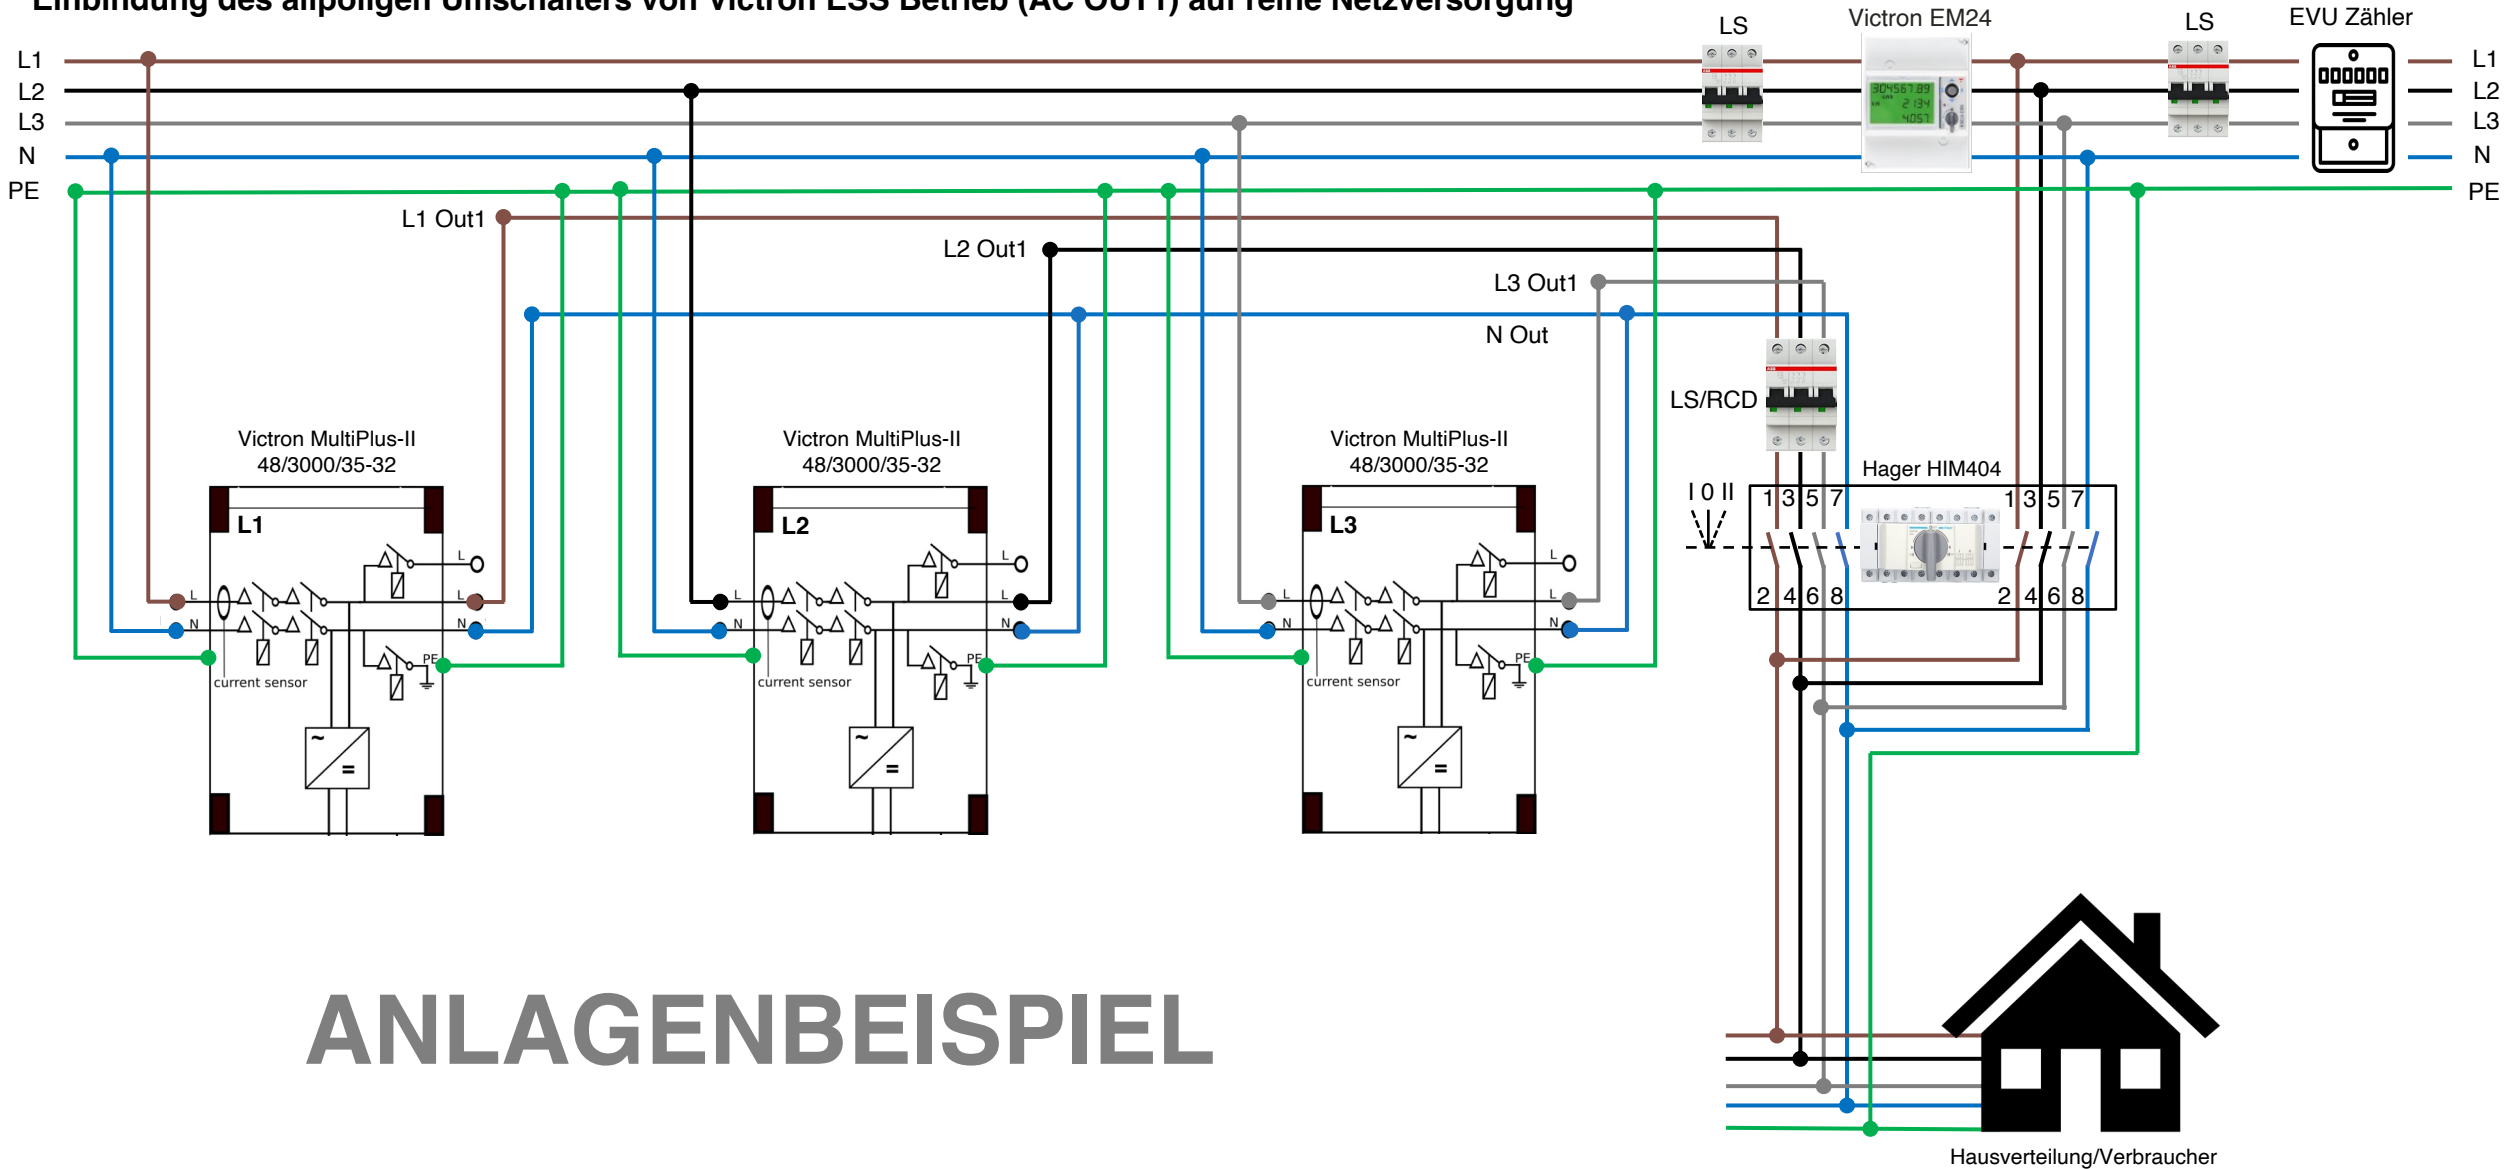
Einbindung des allpoligen Umschalters von Victron ESS Betrieb (AC OUT1) auf reine Netzversorgung

L1
L2
L3
N
PE

LS
Victron EM24
LS
EVU Zähler

L1
L2
L3
N
PE

L1 Out1
L2 Out1
L3 Out1
N Out

LS/RCD

Victron MultiPlus-II 48/3000/35-32
L1
current sensor

Victron MultiPlus-II 48/3000/35-32
L2
current sensor

Victron MultiPlus-II 48/3000/35-32
L3
current sensor

Hager HIM404
I 0 II
1 3 5 7
2 4 6 8
1 3 5 7
2 4 6 8

ANLAGENBEISPIEL

Hausverteilung/Verbraucher